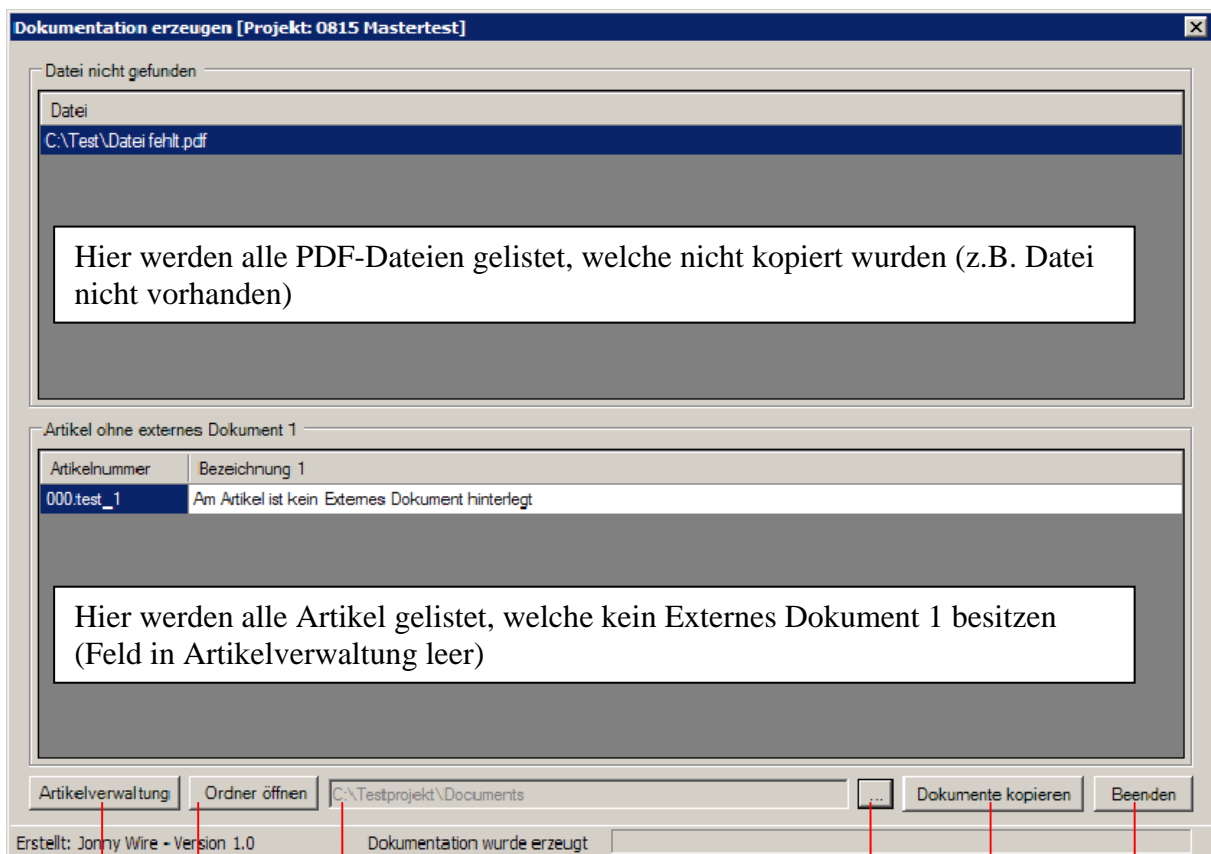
Dokumentation erzeugen [Projekt: 0815 Mastertest]

Datei nicht gefunden

Datei

C:\Test\Datei fehlt.pdf

Hier werden alle PDF-Dateien gelistet, welche nicht kopiert wurden (z.B. Datei nicht vorhanden)

Artikel ohne externes Dokument 1

| Artikelnummer | Bezeichnung 1 |
|---|---|
| 000:test_1 | Am Artikel ist kein Externes Dokument hinterlegt |

Hier werden alle Artikel gelistet, welche kein Externes Dokument 1 besitzen (Feld in Artikelverwaltung leer)

Artikelverwaltung

Ordner öffnen

C:\Testprojekt\Documents

...

Dokumente kopieren

Beenden

Erstellt: Jonny Wire - Version 1.0

Dokumentation wurde erzeugt